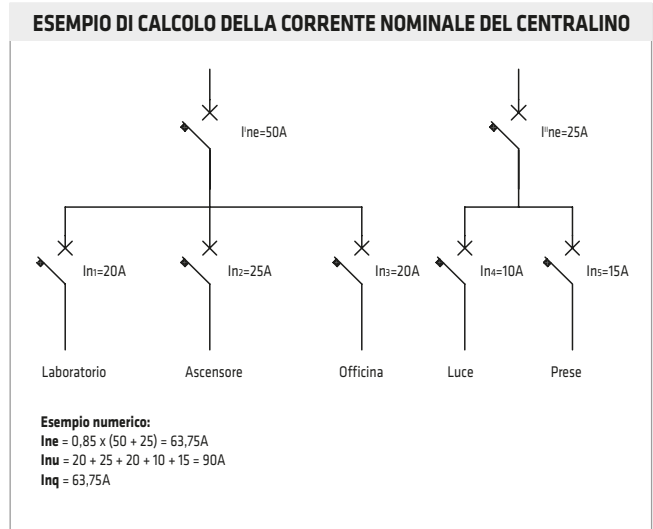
ESEMPIO DI CALCOLO DELLA CORRENTE NOMINALE DEL CENTRALINO

I'ne=50A

I''ne=25A

$In_1$=20A

$In_2$=25A

$In_3$=20A

$In_4$=10A

$In_5$=15A

Laboratorio

Ascensore

Officina

Luce

Prese

**Esempio numerico:**
**Ine** = 0,85 x (50 + 25) = 63,75A
**Inu** = 20 + 25 + 20 + 10 + 15 = 90A
**Inq** = 63,75A